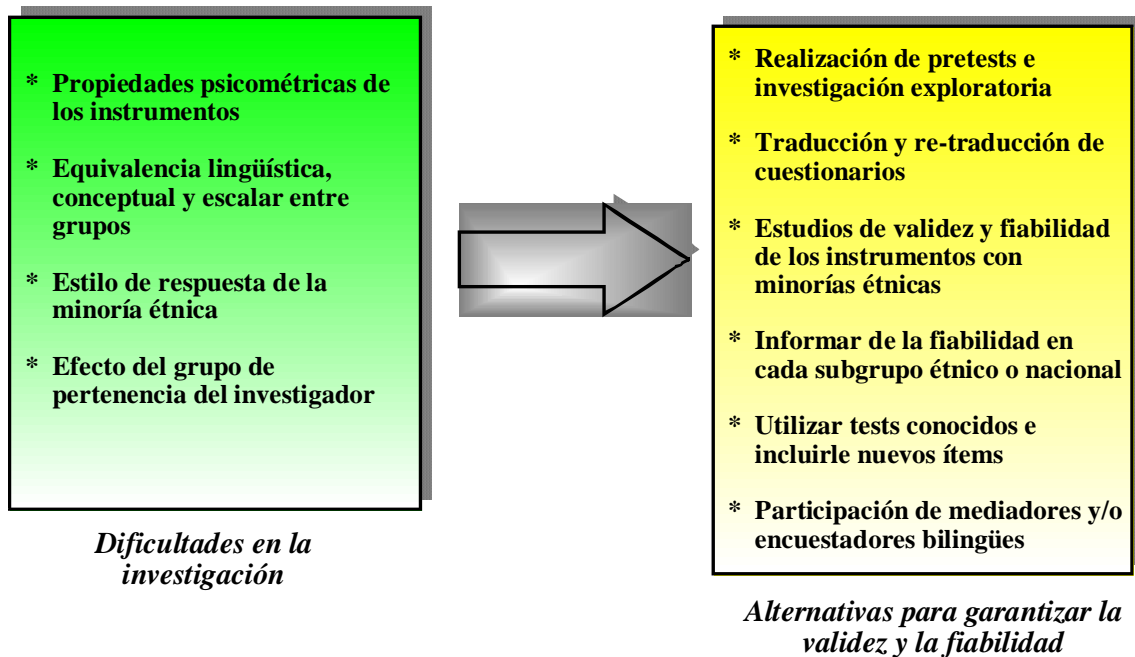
* Propiedades psicométricas de los instrumentos

* Equivalencia lingüística, conceptual y escalar entre grupos

* Estilo de respuesta de la minoría étnica

* Efecto del grupo de pertenencia del investigador

Dificultades en la investigación

* Realización de pretests e investigación exploratoria

* Traducción y re-traducción de cuestionarios

* Estudios de validez y fiabilidad de los instrumentos con minorías étnicas

* Informar de la fiabilidad en cada subgrupo étnico o nacional

* Utilizar tests conocidos e incluirle nuevos ítems

* Participación de mediadores y/o encuestadores bilingües

Alternativas para garantizar la validez y la fiabilidad